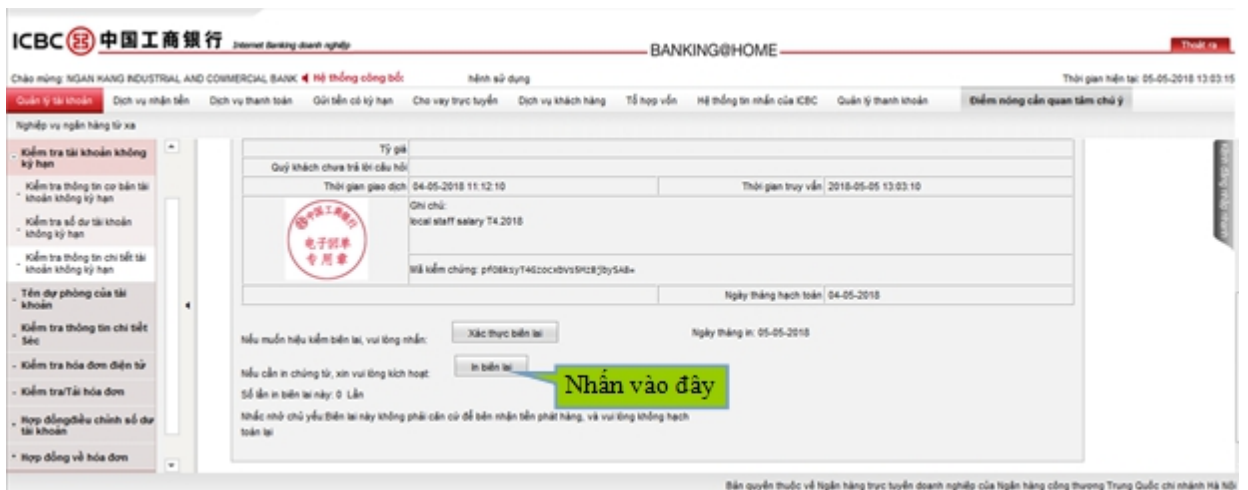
ICBC 中国工商银行 Internet Banking doanh nghiệp

BANKING@HOME

Thoát ra

Chào mừng: NGAN HANG INDUSTRIAL AND COMMERCIAL BANK ◀ Hệ thống công bố: hành sử dụng

Thời gian hiện tại: 05-05-2018 13:03:15

Quản lý tài khoản | Dịch vụ nhận tiền | Dịch vụ thanh toán | Gửi tiền có kỳ hạn | Cho vay trực tuyến | Dịch vụ khách hàng | Tổ hợp vốn | Hệ thống tin nhắn của ICBC | Quản lý thanh khoản | Điểm nóng cần quan tâm chú ý

Nghiệp vụ ngân hàng từ xa

- Kiểm tra tài khoản không kỳ hạn
- Kiểm tra thông tin cơ bản tài khoản không kỳ hạn
- Kiểm tra số dư tài khoản không kỳ hạn
- Kiểm tra thông tin chi tiết tài khoản không kỳ hạn
- Tên dự phòng của tài khoản
- Kiểm tra thông tin chi tiết Séc
- Kiểm tra hóa đơn điện tử
- Kiểm tra/Tải hóa đơn
- Hợp đồngđiều chỉnh số dư tài khoản
- Hợp đồng về hóa đơn

| Tỷ giá | | | |
|---|---|---|---|
| Quý khách chưa trả lời câu hỏi | | | |
| Thời gian giao dịch | 04-05-2018 11:12:10 | Thời gian truy vấn | 2018-05-05 13:03:10 |
| 中国工商银行 电子回单 专用章 | Ghi chú: local staff salary T4.2018 Mã kiểm chứng: pf08ksyT4Gzocx8Vs5Hz8j8ySA8= | | |
| | | Ngày tháng hạch toán | 04-05-2018 |

Nếu muốn hiệu kiểm biên lai, vui lòng nhấn: Xác thực biên lai

Ngày tháng in: 05-05-2018

Nếu cần in chứng từ, xin vui lòng kích hoạt: In biên lai

Nhấn vào đây

Số lần in biên lai này: 0 Lần

Nhắc nhở chú yếu:Biên lai này không phải căn cứ để bên nhận tiền phát hàng, và vui lòng không hạch toán lại

Bản quyền thuộc về Ngân hàng trực tuyến doanh nghiệp của Ngân hàng công thương Trung Quốc chi nhánh Hà Nội